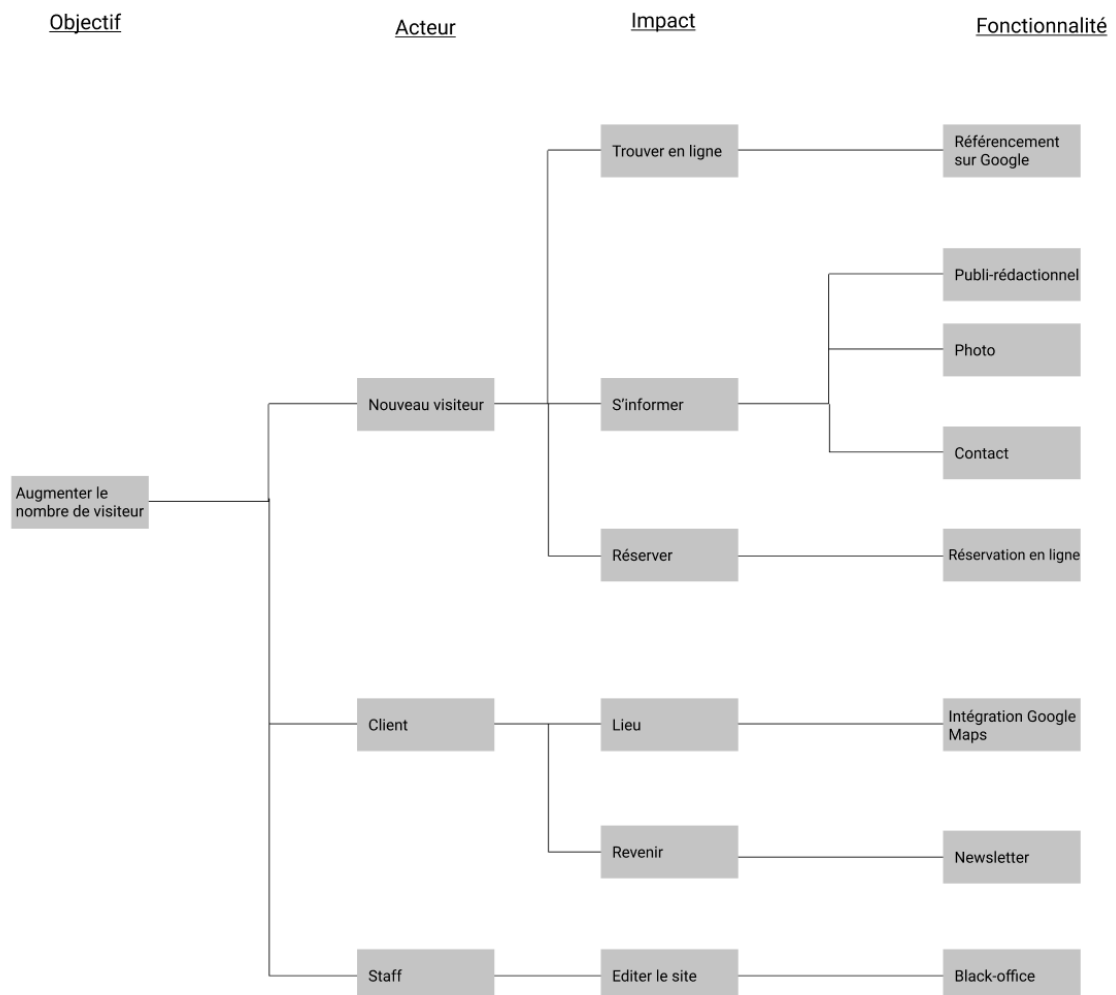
Objectif

Acteur

Impact

Fonctionnalité

Trouver en ligne

Référencement sur Google

Publi-rédactionnel

Photo

Nouveau visiteur

S'informer

Contact

Augmenter le nombre de visiteur

Réserver

Réservation en ligne

Client

Lieu

Intégration Google Maps

Revenir

Newsletter

Staff

Editer le site

Black-office